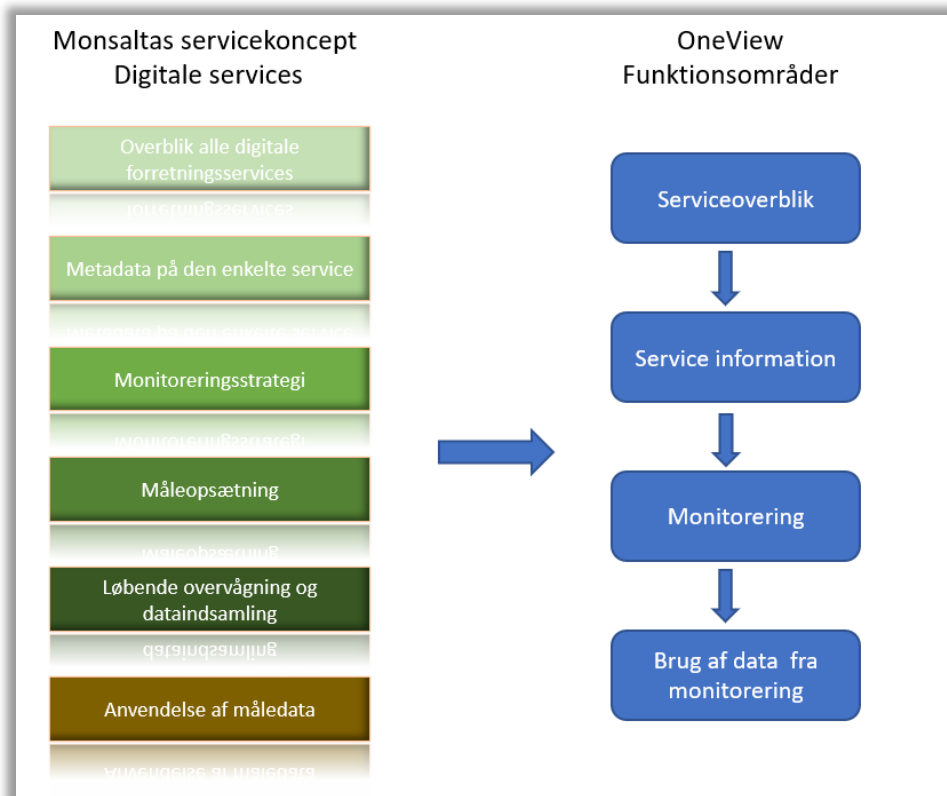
Monsaltas servicekoncept
Digitale services

Overblik alle digitale forretningsservices

Metadata på den enkelte service

Monitoreringsstrategi

Måleopsætning

Løbende overvågning og dataindsamling

Anvendelse af måledata

OneView
Funktionsområder

Serviceoverblik

Service information

Monitorering

Brug af data fra monitorering